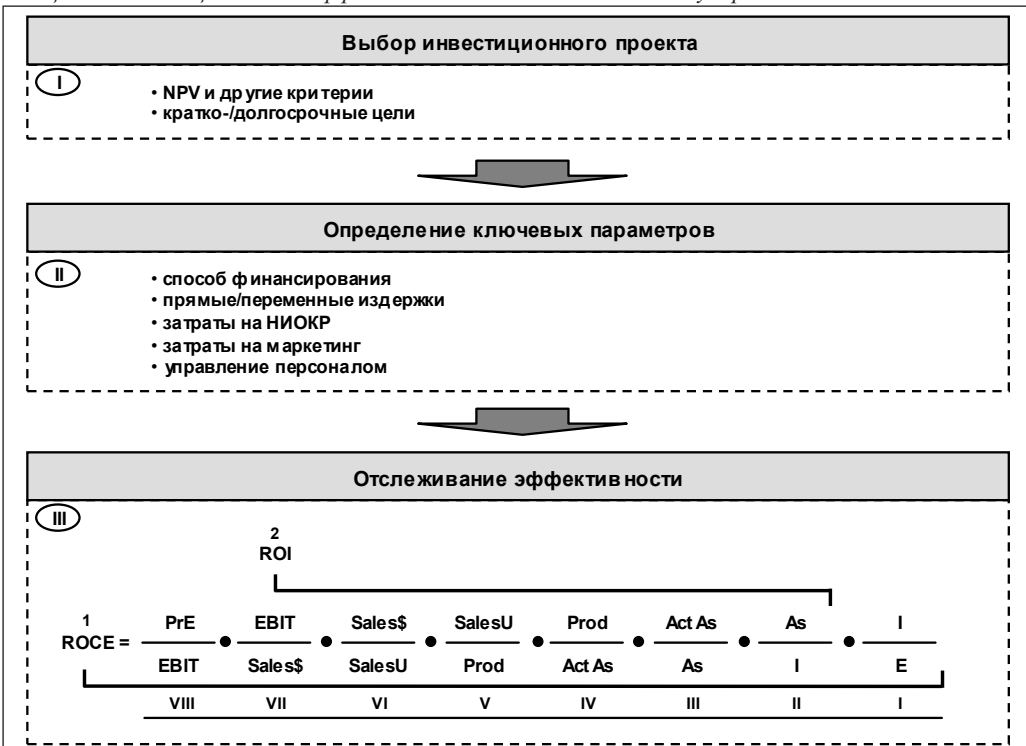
Выбор инвестиционного проекта

I

• NPV и другие критерии
• кратко-/долгосрочные цели

Определение ключевых параметров

II

• способ финансирования
• прямые/переменные издержки
• затраты на НИОКР
• затраты на маркетинг
• управление персоналом

Отслеживание эффективности

III

2
ROI

1
$ROCE = \frac{PrE}{EBIT} \bullet \frac{EBIT}{Sales\$} \bullet \frac{Sales\$}{SalesU} \bullet \frac{SalesU}{Prod} \bullet \frac{Prod}{Act\ As} \bullet \frac{Act\ As}{As} \bullet \frac{As}{I} \bullet \frac{I}{E}$

VIII VII VI V IV III II I